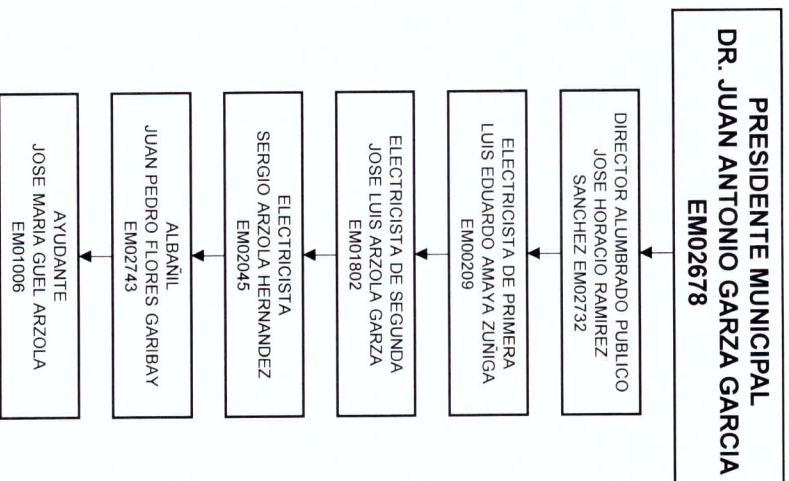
PRESIDENTE MUNICIPAL
DR. JUAN ANTONIO GARZA GARCIA
EM02678

DIRECTOR ALUMBRADO PUBLICO
JOSE HORACIO RAMIREZ
SANCHEZ EM02732

ELECTRICISTA DE PRIMERA
LUIS EDUARDO AMAYA ZUÑIGA
EM00209

ELECTRICISTA DE SEGUNDA
JOSE LUIS ARZOLA GARZA
EM01802

ELECTRICISTA
SERGIO ARZOLA HERNANDEZ
EM02045

ALBAÑIL
JUAN PEDRO FLORES GARIBAY
EM02743

AYUDANTE
JOSE MARIA GUEL ARZOLA
EM01006